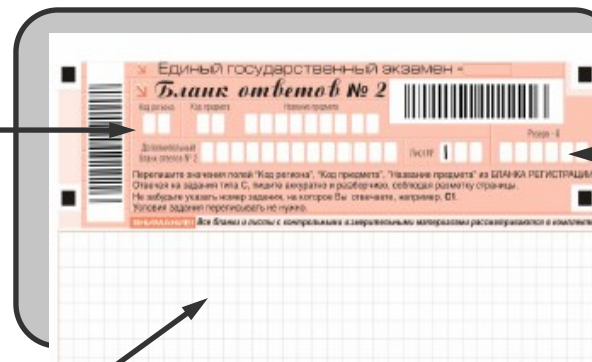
Единый государственный экзамен -
Бланк ответов № 2
Код региона Код предмета Название предмета
Дополнительный бланк ответов № 2
Лист № 1
Резерв - 6
Перепишите значения полей "Код региона", "Код предмета", "Название предмета" из БЛАНКА РЕГИСТРАЦИИ
Отвечая на задания типа С, пишите аккуратно и разборчиво, соблюдая разметку страницы.
Не забудьте указать номер задания, на которое Вы отвечаете, например, С1.
Условия заданий переписывать не нужно.
ВНИМАНИЕ! Все бланки и листы с контрольными измерительными материалами рассматриваются в комплекте